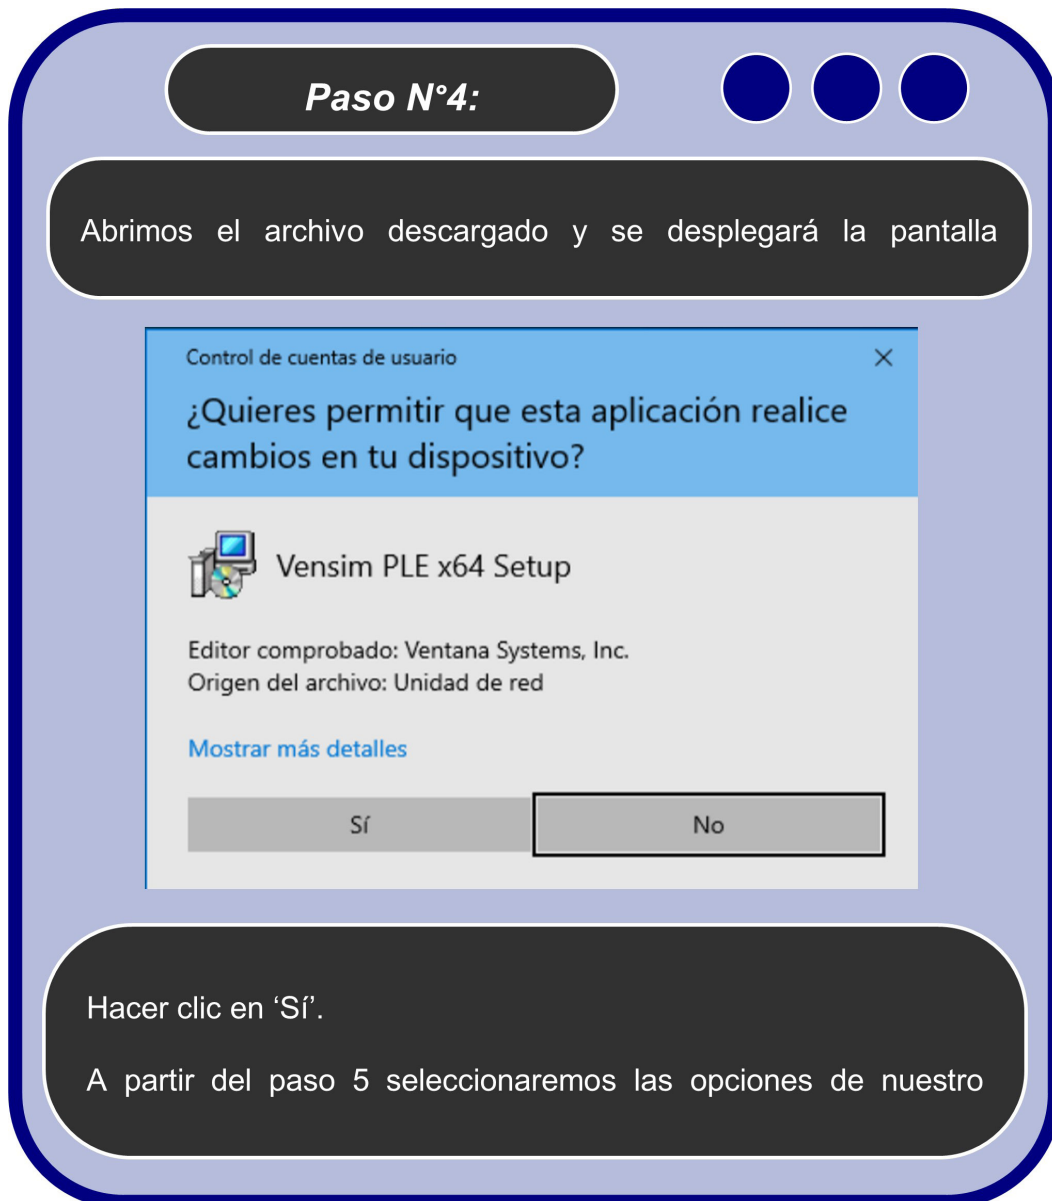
Paso N°4:

Abrimos el archivo descargado y se desplegará la pantalla

Control de cuentas de usuario

×

¿Quieres permitir que esta aplicación realice cambios en tu dispositivo?

Vensim PLE x64 Setup

Editor comprobado: Ventana Systems, Inc.
Origen del archivo: Unidad de red

Mostrar más detalles

Sí

No

Hacer clic en 'Sí'.

A partir del paso 5 seleccionaremos las opciones de nuestro